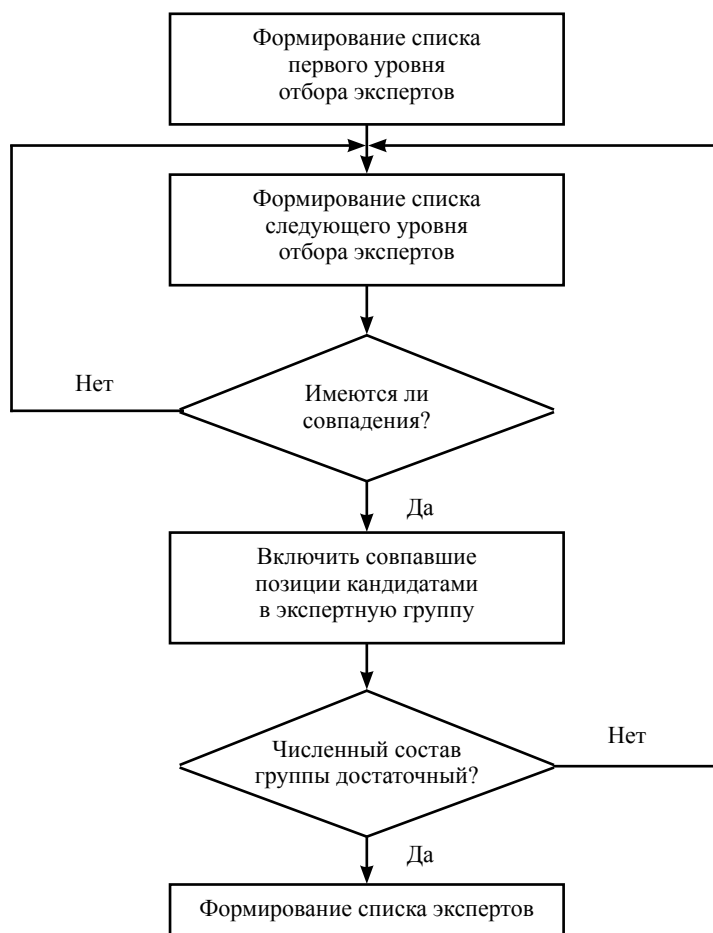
Формирование списка первого уровня отбора экспертов

Формирование списка следующего уровня отбора экспертов

Нет

Имеются ли совпадения?

Да

Включить совпавшие позиции кандидатами в экспертную группу

Нет

Численный состав группы достаточный?

Да

Формирование списка экспертов